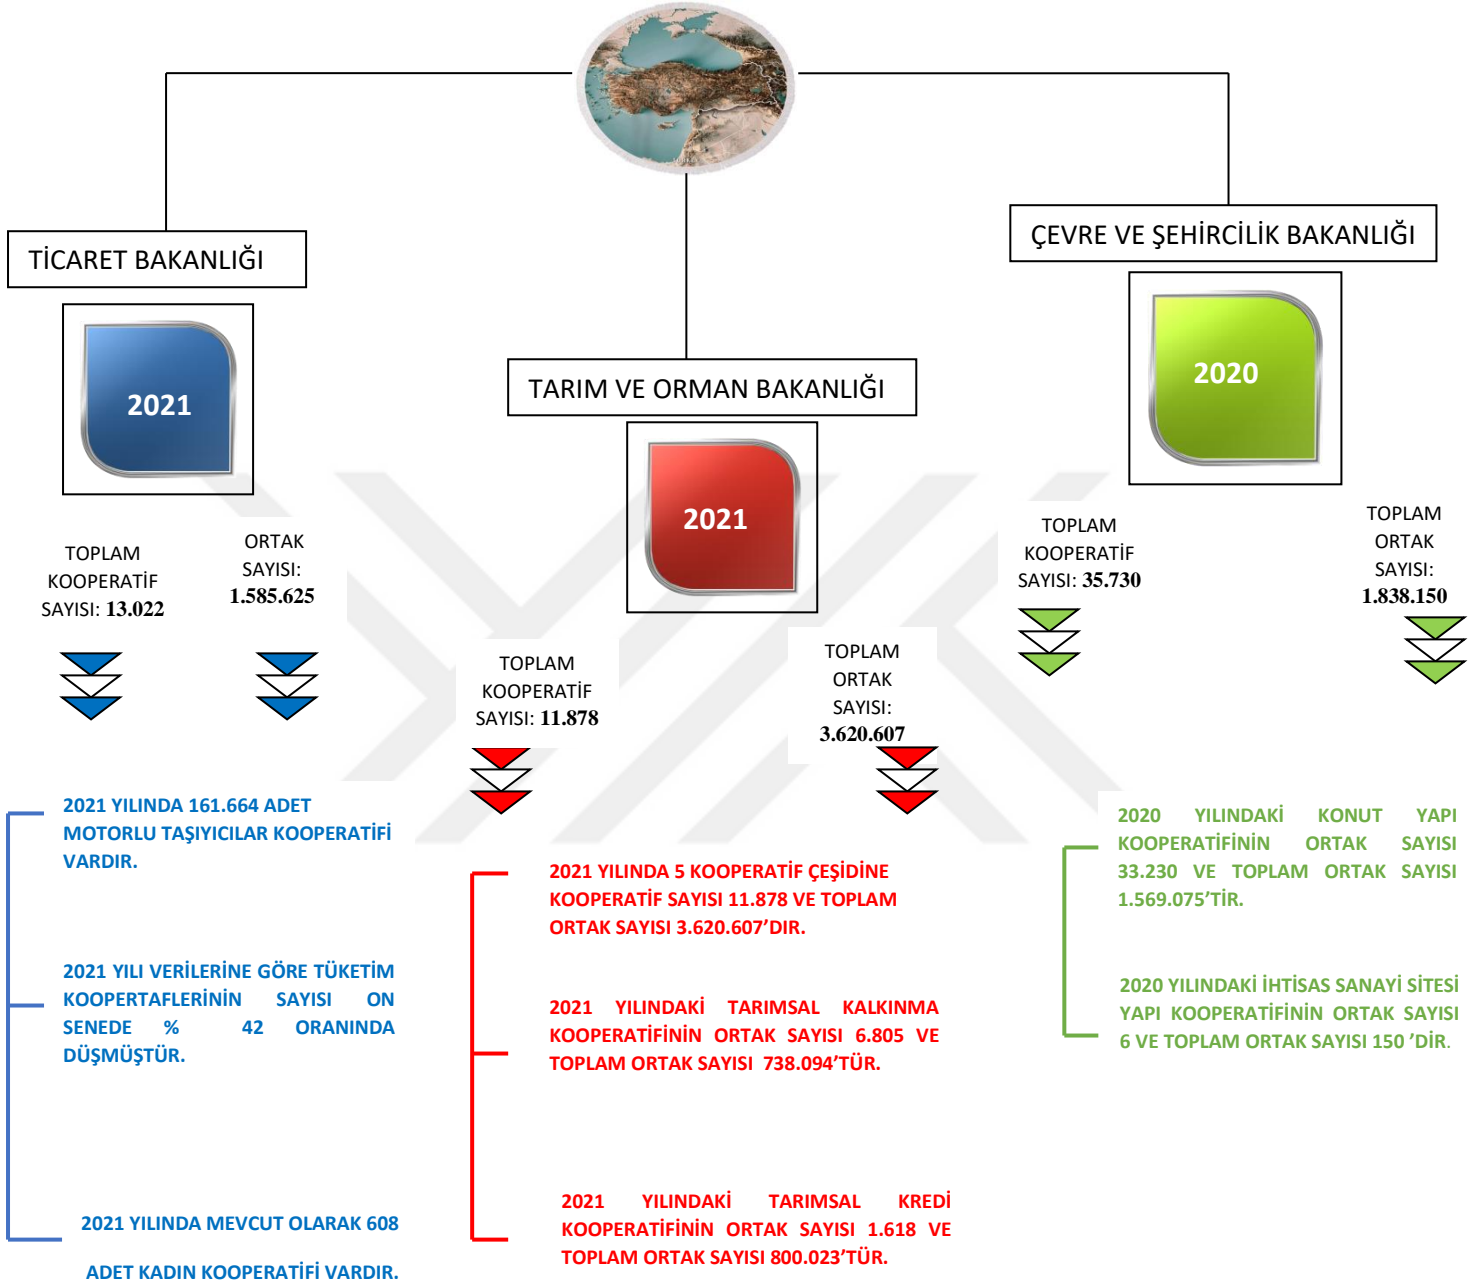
TİCARET BAKANLIĞI

2021

TOPLAM KOOPERATİF SAYISI: 13.022

ORTAK SAYISI: 1.585.625

2021 YILINDA 161.664 ADET MOTORLU TAŞIYICILAR KOOPERATİFİ VARDIR.

2021 YILI VERİLERİNE GÖRE TÜKETİM KOOPERTAFLERİNİN SAYISI ON SENEDE % 42 ORANINDA DÜŞMÜŞTÜR.

2021 YILINDA MEVCUT OLARAK 608 ADET KADIN KOOPERATİFİ VARDIR.

TARIM VE ORMAN BAKANLIĞI

2021

TOPLAM KOOPERATİF SAYISI: 11.878

TOPLAM ORTAK SAYISI: 3.620.607

2021 YILINDA 5 KOOPERATİF ÇEŞİDİNE KOOPERATİF SAYISI 11.878 VE TOPLAM ORTAK SAYISI 3.620.607'DIR.

2021 YILINDAKİ TARIMSAL KALKINMA KOOPERATİFİNİN ORTAK SAYISI 6.805 VE TOPLAM ORTAK SAYISI 738.094'TÜR.

2021 YILINDAKİ TARIMSAL KREDİ KOOPERATİFİNİN ORTAK SAYISI 1.618 VE TOPLAM ORTAK SAYISI 800.023'TÜR.

ÇEVRE VE ŞEHİRCİLİK BAKANLIĞI

2020

TOPLAM KOOPERATİF SAYISI: 35.730

TOPLAM ORTAK SAYISI: 1.838.150

2020 YILINDAKİ KONUT YAPI KOOPERATİFİNİN ORTAK SAYISI 33.230 VE TOPLAM ORTAK SAYISI 1.569.075'TİR.

2020 YILINDAKİ İHTİSAS SANAYİ SİTESİ YAPI KOOPERATİFİNİN ORTAK SAYISI 6 VE TOPLAM ORTAK SAYISI 150 'DİR.